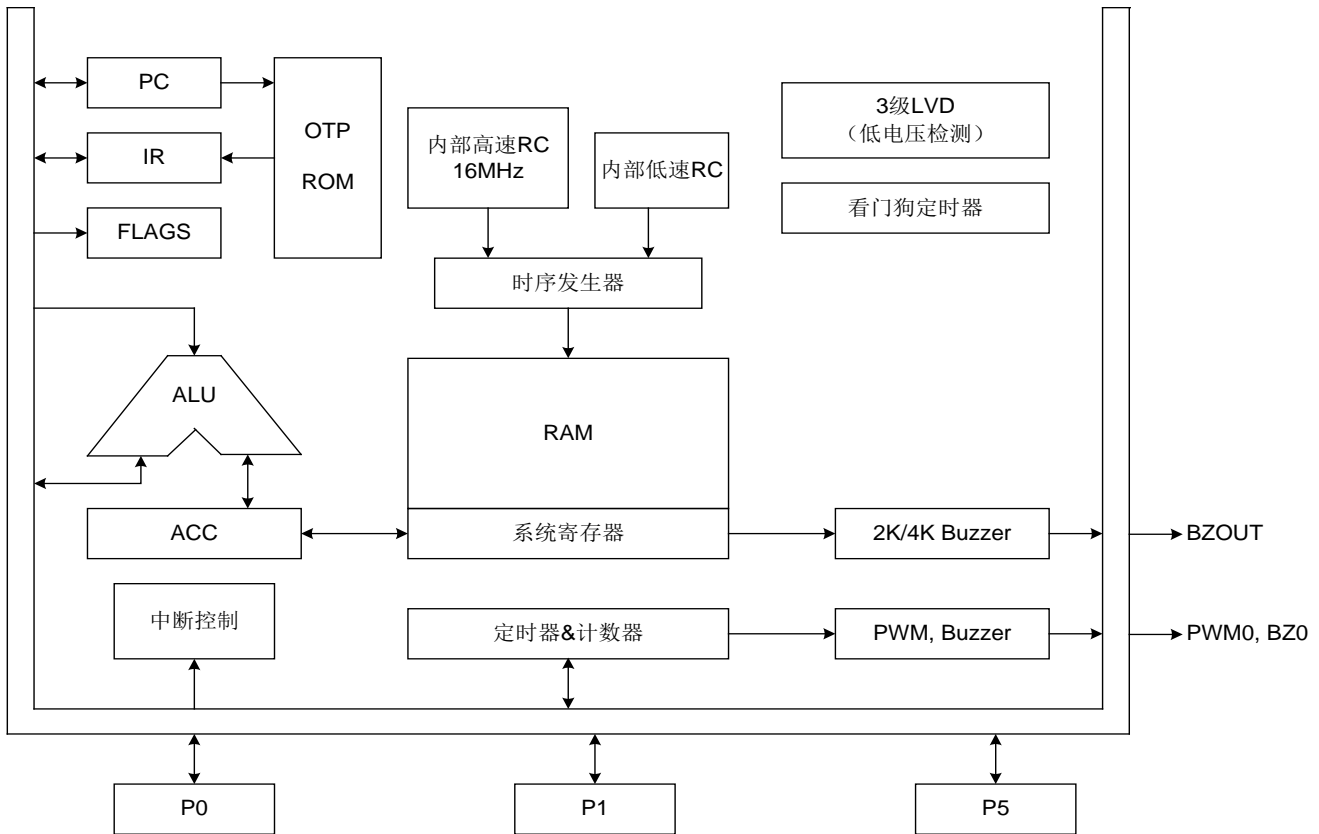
PC

IR

FLAGS

OTP
ROM

内部高速RC
16MHz

内部低速RC

3级LVD
（低电压检测）

看门狗定时器

时序发生器

ALU

RAM

ACC

系统寄存器

2K/4K Buzzer

BZOUT

中断控制

定时器&计数器

PWM, Buzzer

PWM0, BZ0

P0

P1

P5